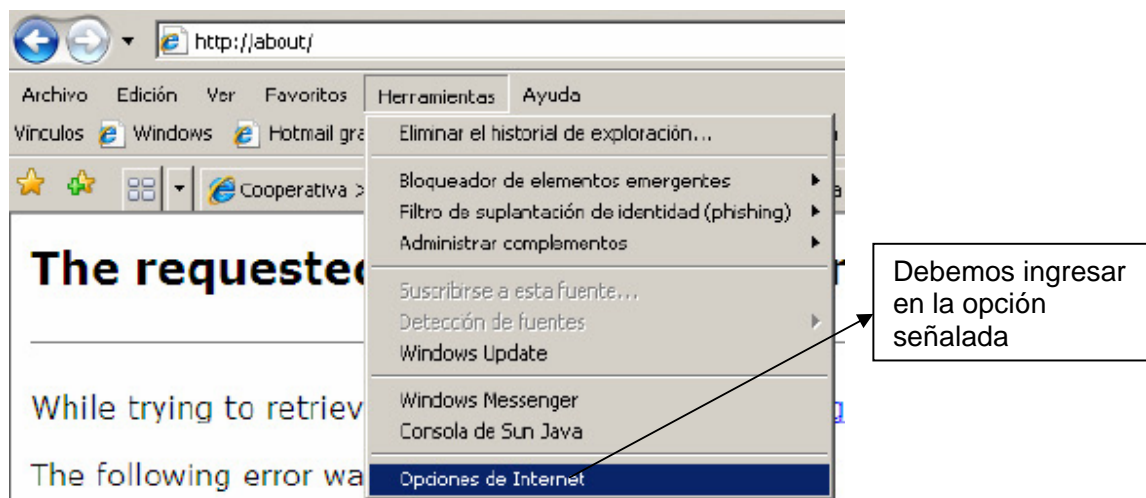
http://about/

Archivo Edición Ver Favoritos Herramientas Ayuda

Vínculos Windows Hotmail gra

Cooperativa >

Eliminar el historial de exploración...

Bloqueador de elementos emergentes
Filtro de suplantación de identidad (phishing)
Administrar complementos

Suscribirse a esta fuente...
Detección de fuentes
Windows Update

Windows Messenger
Consola de Sun Java

Opciones de Internet

The requestec

While trying to retriev

The following error wa

Debemos ingresar en la opción señalada